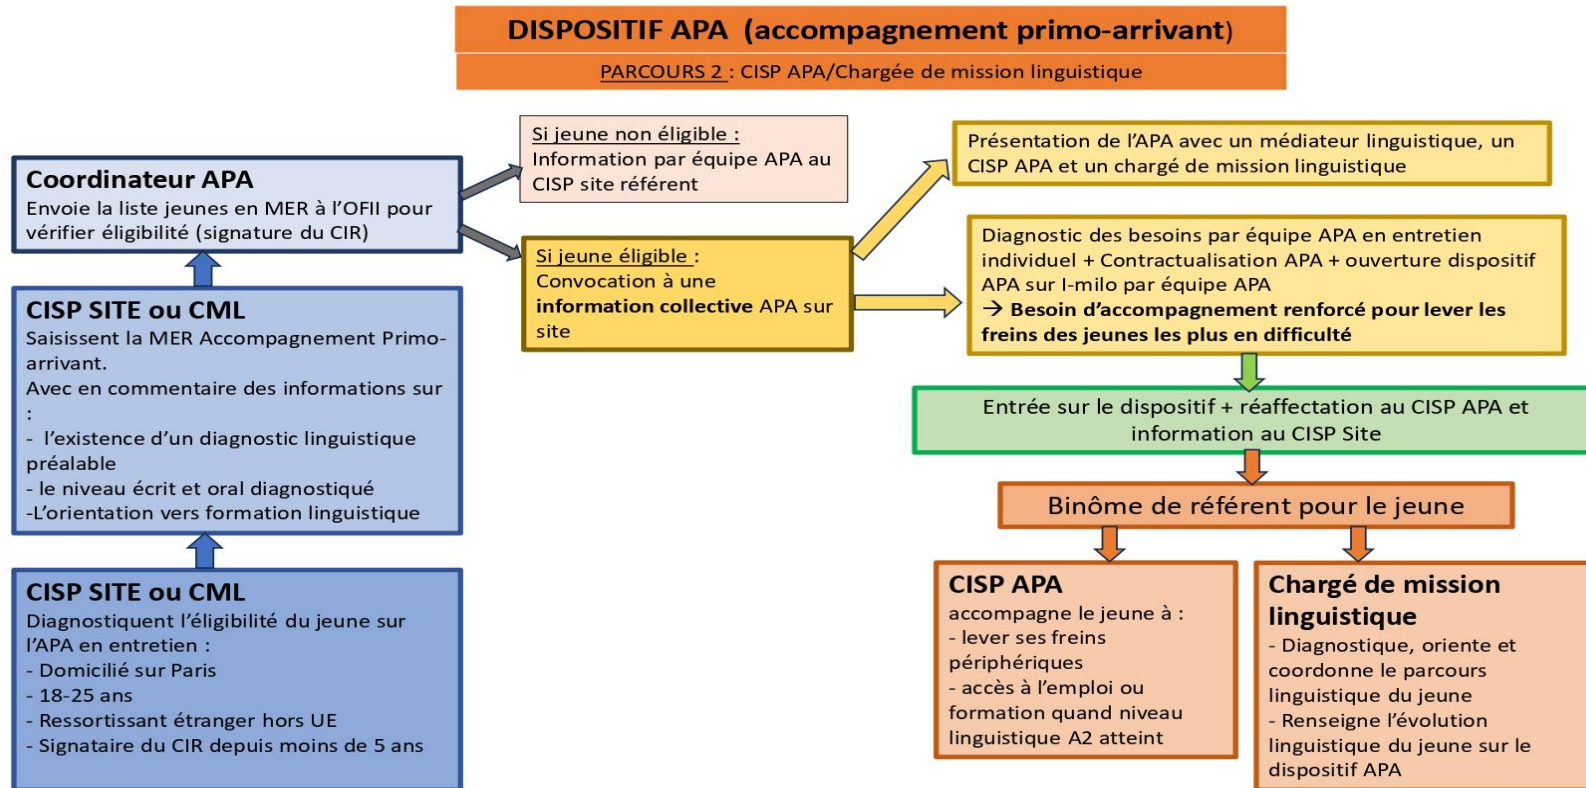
DISPOSITIF APA (accompagnement primo-arrivant)

PARCOURS 2 : CISP APA/Chargée de mission linguistique

Coordinateur APA
Envoie la liste jeunes en MER à l'OFII pour vérifier éligibilité (signature du CIR)

CISP SITE ou CML
Saisissent la MER Accompagnement Primo-arrivant.
Avec en commentaire des informations sur :
- l'existence d'un diagnostic linguistique préalable
- le niveau écrit et oral diagnostiqué
-L'orientation vers formation linguistique

CISP SITE ou CML
Diagnostiquent l'éligibilité du jeune sur l'APA en entretien :
- Domicilié sur Paris
- 18-25 ans
- Ressortissant étranger hors UE
- Signataire du CIR depuis moins de 5 ans

Si jeune non éligible :
Information par équipe APA au CISP site référent

Si jeune éligible :
Convocation à une information collective APA sur site

Présentation de l'APA avec un médiateur linguistique, un CISP APA et un chargé de mission linguistique

Diagnostic des besoins par équipe APA en entretien individuel + Contractualisation APA + ouverture dispositif APA sur I-milo par équipe APA
→ Besoin d'accompagnement renforcé pour lever les freins des jeunes les plus en difficulté

Entrée sur le dispositif + réaffectation au CISP APA et information au CISP Site

Binôme de référent pour le jeune

CISP APA
accompagne le jeune à :
- lever ses freins périphériques
- accès à l'emploi ou formation quand niveau linguistique A2 atteint

Chargé de mission linguistique
- Diagnostique, oriente et coordonne le parcours linguistique du jeune
- Renseigne l'évolution linguistique du jeune sur le dispositif APA